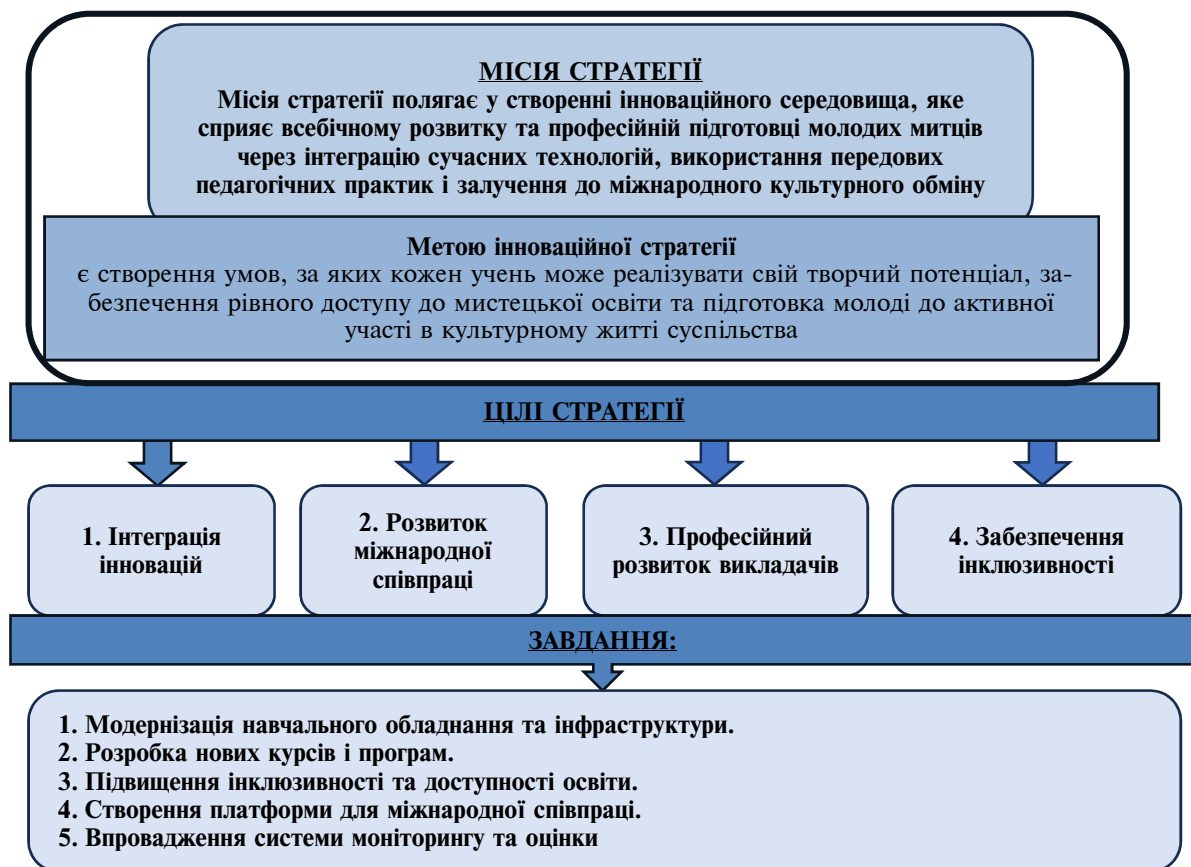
МІСІЯ СТРАТЕГІЇ
Місія стратегії полягає у створенні інноваційного середовища, яке сприяє всебічному розвитку та професійній підготовці молодих митців через інтеграцію сучасних технологій, використання передових педагогічних практик і залучення до міжнародного культурного обміну

Метою інноваційної стратегії
є створення умов, за яких кожен учень може реалізувати свій творчий потенціал, забезпечення рівного доступу до мистецької освіти та підготовка молоді до активної участі в культурному житті суспільства

ЦІЛІ СТРАТЕГІЇ

1. Інтеграція інновацій

2. Розвиток міжнародної співпраці

3. Професійний розвиток викладачів

4. Забезпечення інклюзивності

ЗАВДАННЯ:

1. Модернізація навчального обладнання та інфраструктури.
2. Розробка нових курсів і програм.
3. Підвищення інклюзивності та доступності освіти.
4. Створення платформи для міжнародної співпраці.
5. Впровадження системи моніторингу та оцінки